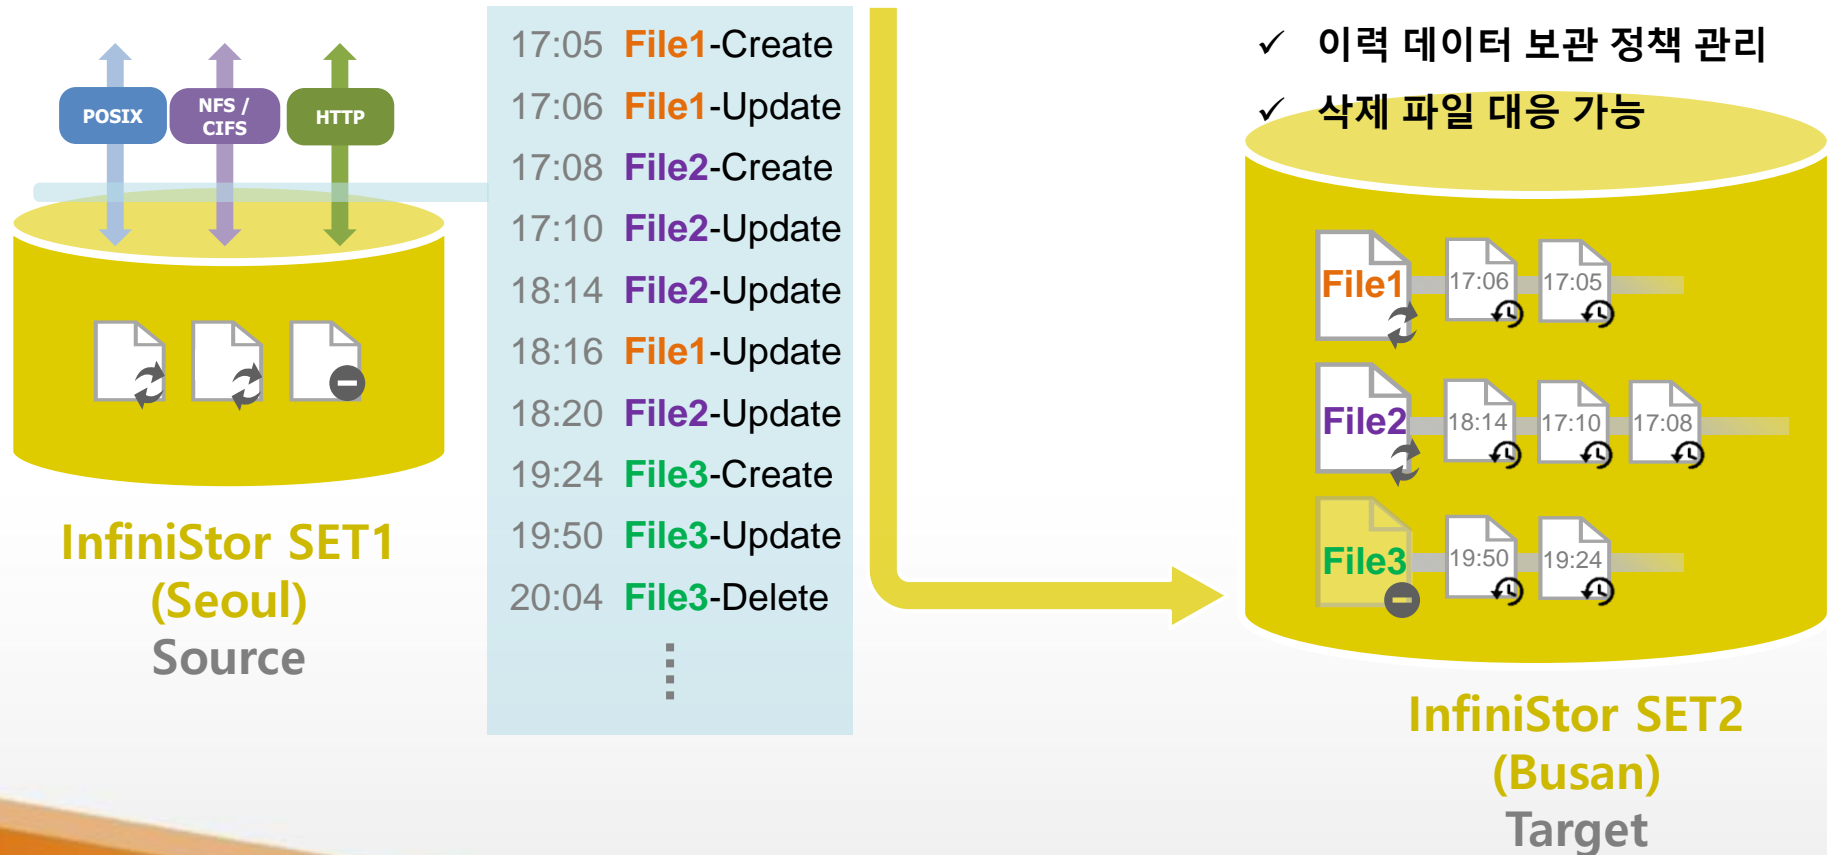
POSIX
NFS / CIFS
HTTP

InfiniStor SET1
(Seoul)
Source

17:05 File1-Create
17:06 File1-Update
17:08 File2-Create
17:10 File2-Update
18:14 File2-Update
18:16 File1-Update
18:20 File2-Update
19:24 File3-Create
19:50 File3-Update
20:04 File3-Delete
⋮

✓ 이력 데이터 보관 정책 관리
✓ 삭제 파일 대응 가능

File1 17:06 17:05
File2 18:14 17:10 17:08
File3 19:50 19:24

InfiniStor SET2
(Busan)
Target